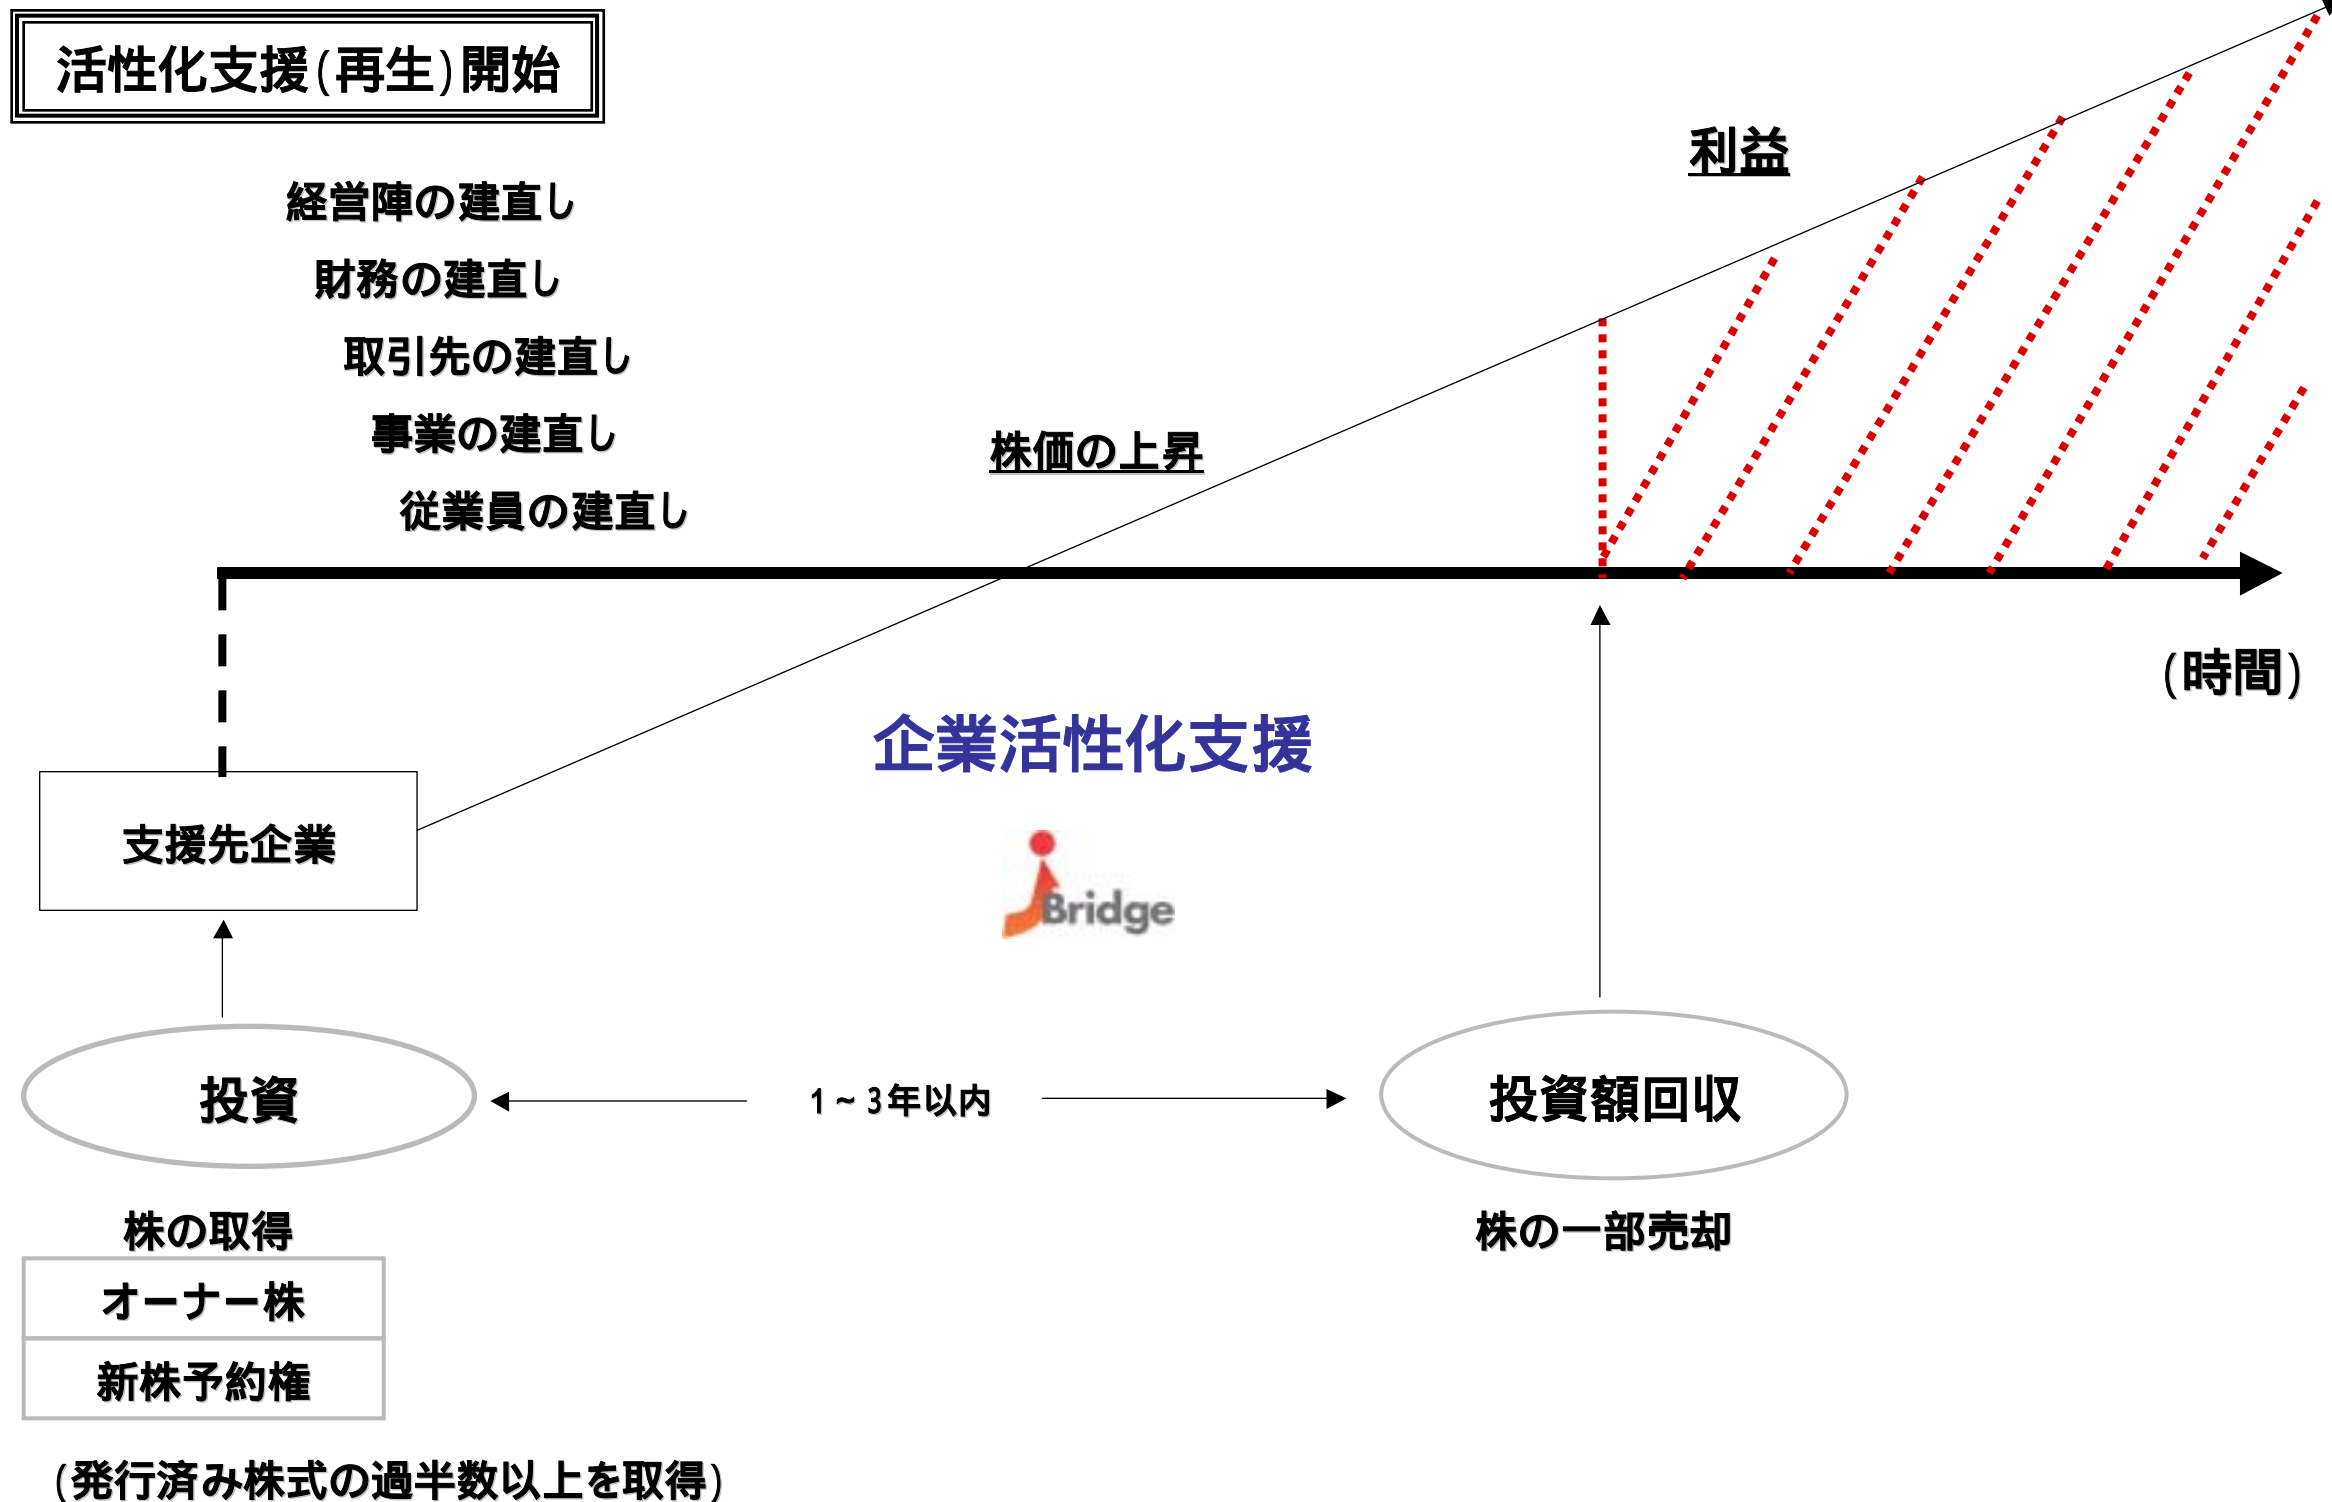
活性化支援(再生)開始

経営陣の建直し
財務の建直し
取引先の建直し
事業の建直し
従業員の建直し

株価の上昇

利益

(時間)

企業活性化支援

Bridge

支援先企業

投資

1～3年以内

投資額回収

株の取得

| オーナー株 |
|---|
| 新株予約権 |

(発行済み株式の過半数以上を取得)

株の一部売却